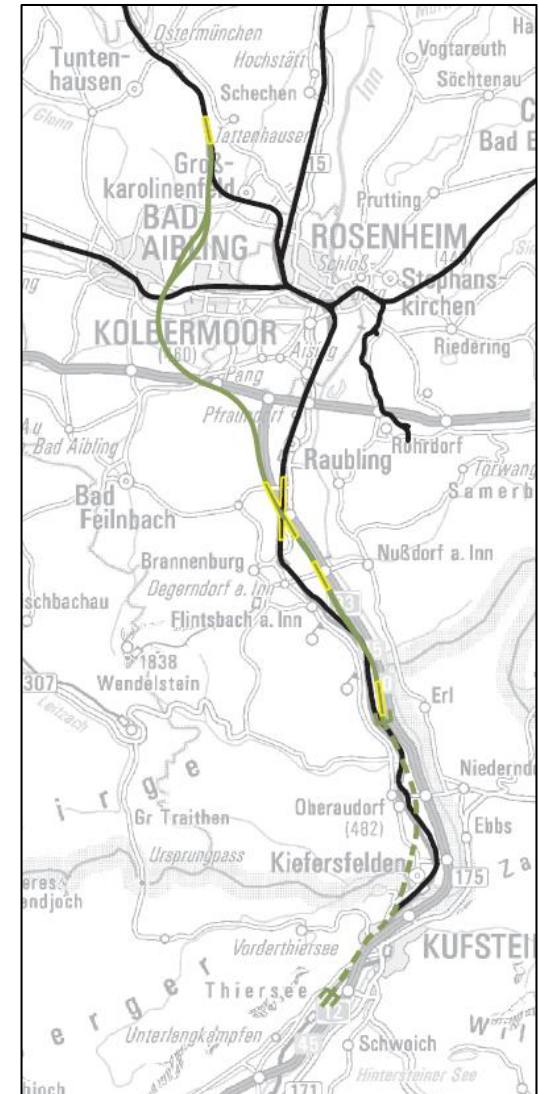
Ostermünchen
Tuntenhausen
Hochstätt
Vogtareuth
Söchtenau
Ha
Schechen
Glonn
Tattenhausen
Bad E
Groß-karolinenfeld
15
Prutting
BAD AIBLING
ROSENHEIM
Inn
Schloß-
Stephanskirchen
KOLBERMOOR
(480)
Riedering
Aising
Pang
Pfraundorf
Au
Bad Aibling
Rohrdorf
Raubling
Törwang
Samerb
Bad Feilnbach
Brannenburg
Nußdorf a. Inn
Degerndorf a. Inn
schbachau
Flintsbach a. Inn
1838
Wendelstein
307
Leitzach
Erl
Niederndo
Gr Traithen
Oberaudorf
(482)
Ebbs
Ursprungpass
Kiefersfelden
175
eres-
andjoch
Vorderthiersee
KUFSTEI
Thiersee
Unterlangkampfen
12
Schwoich
Hintersteiner See
171
hioch